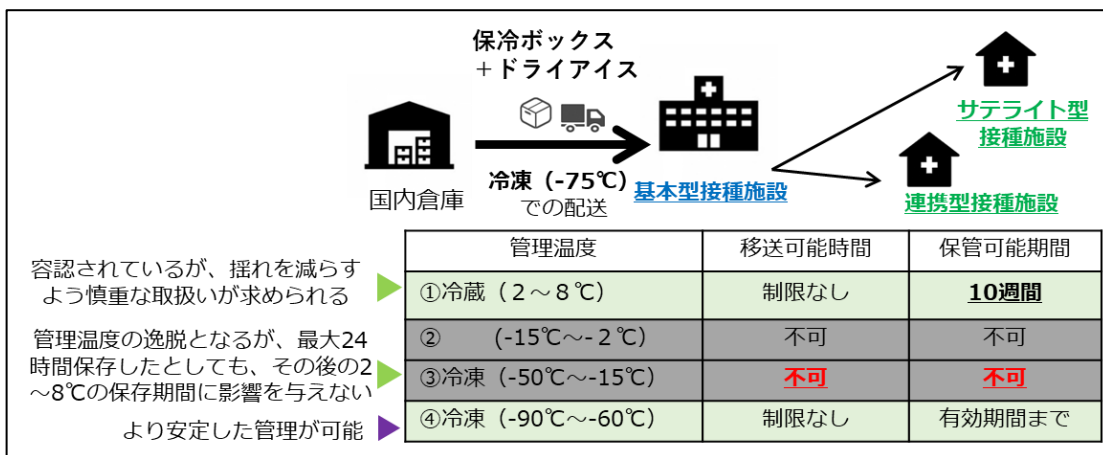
保冷ボックス
＋ドライアイス

国内倉庫

冷凍（-75℃）
での配送

基本型接種施設

サテライト型
接種施設

連携型接種施設

容認されているが、揺れを減らすよう慎重な取扱いが求められる

管理温度の逸脱となるが、最大24時間保存したとしても、その後の2～8℃の保存期間に影響を与えない

より安定した管理が可能

| 管理温度 | 移送可能時間 | 保管可能期間 |
|---|---|---|
| ①冷蔵（２～８℃） | 制限なし | 10週間 |
| ②　　（-15℃～-２℃） | 不可 | 不可 |
| ③冷凍（-50℃～-15℃） | 不可 | 不可 |
| ④冷凍（-90℃～-60℃） | 制限なし | 有効期間まで |